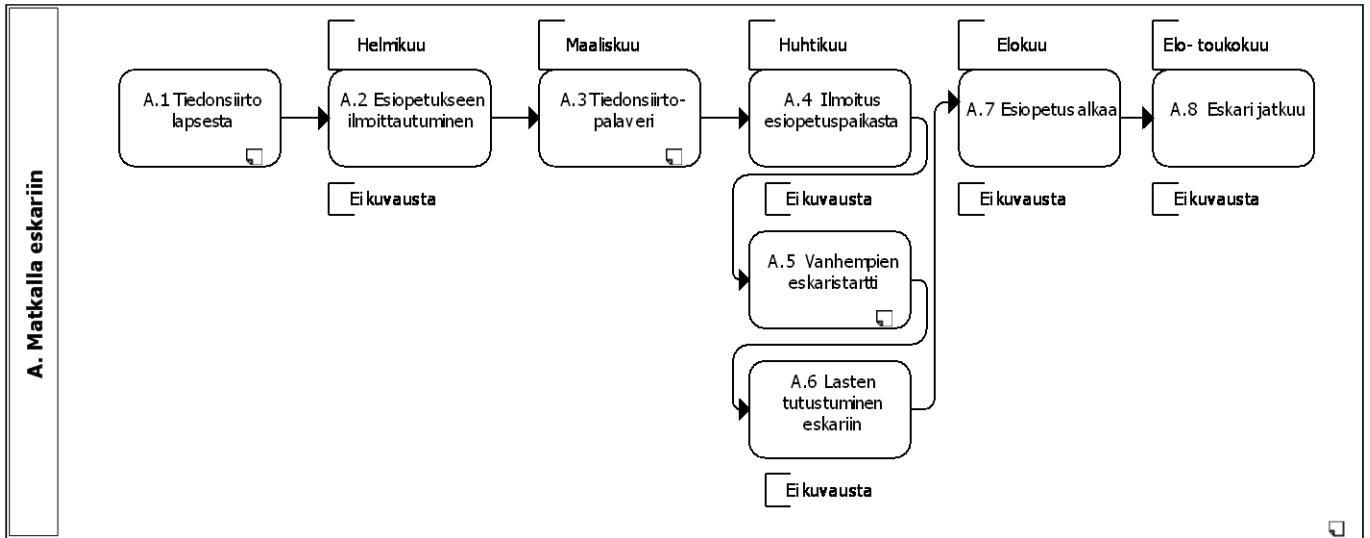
A. Matkalla eskariin

A.1 Tiedonsiirto lapsesta

Helmikuu

A.2 Esiopetukseen ilmoittautuminen

Ei kuvausta

Maaliskuu

A.3 Tiedonsiirto-palaveri

Huhtikuu

A.4 Ilmoitus esiopetuspaikasta

Ei kuvausta

A.5 Vanhempien eskaristartti

A.6 Lasten tutustuminen eskariin

Ei kuvausta

Elokuu

A.7 Esiopetus alkaa

Ei kuvausta

Elo- toukokuu

A.8 Eskari jatkuu

Ei kuvausta